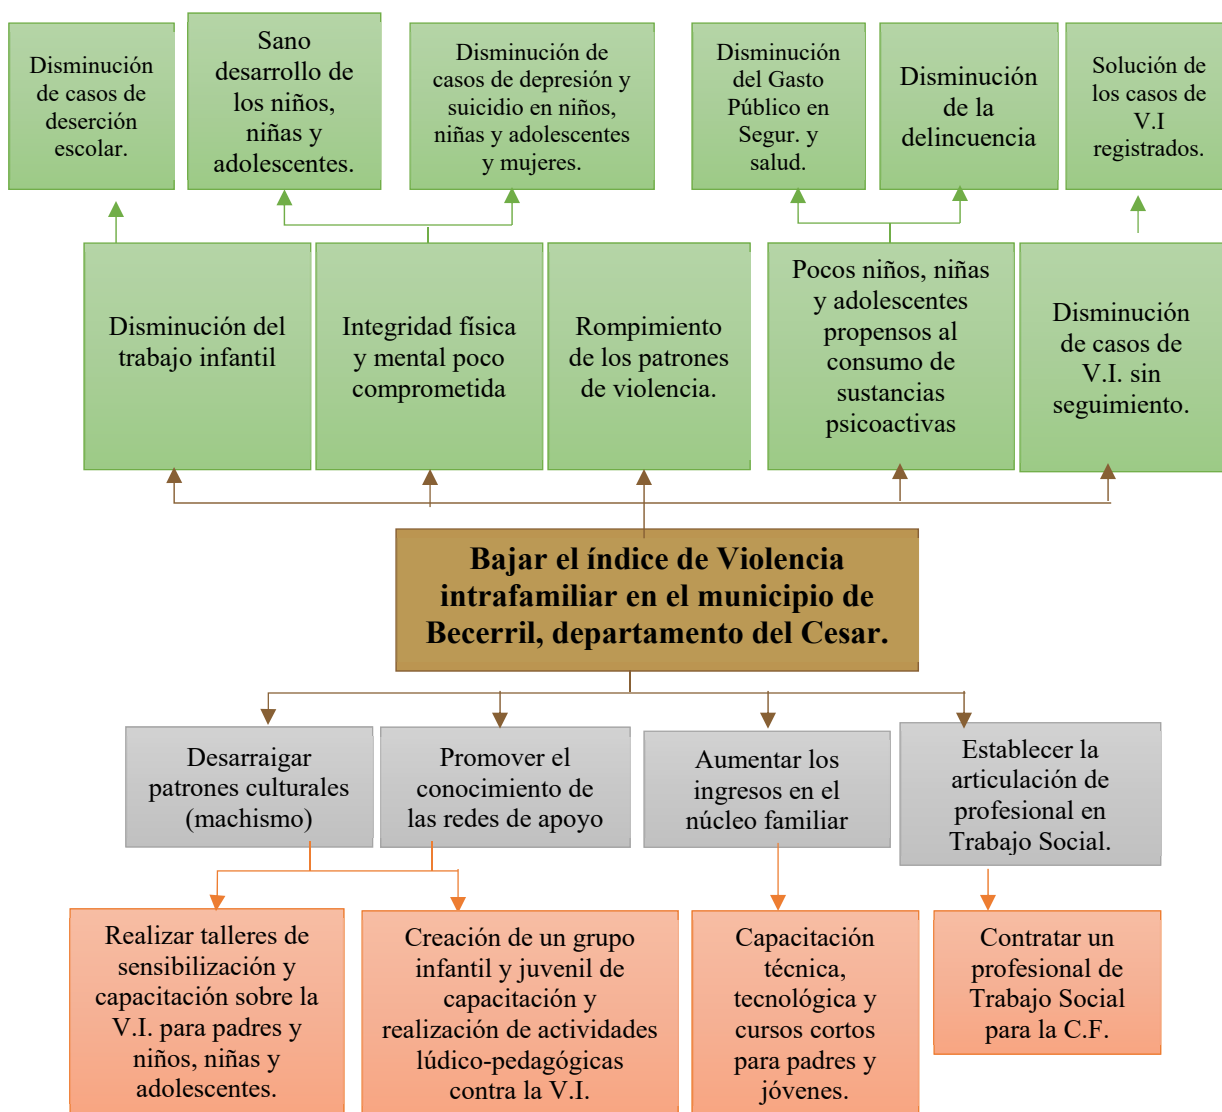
Disminución de casos de deserción escolar.

Sano desarrollo de los niños, niñas y adolescentes.

Disminución de casos de depresión y suicidio en niños, niñas y adolescentes y mujeres.

Disminución del Gasto Público en Segur. y salud.

Disminución de la delincuencia

Solución de los casos de V.I registrados.

Disminución del trabajo infantil

Integridad física y mental poco comprometida

Rompimiento de los patrones de violencia.

Pocos niños, niñas y adolescentes propensos al consumo de sustancias psicoactivas

Disminución de casos de V.I. sin seguimiento.

Bajar el índice de Violencia intrafamiliar en el municipio de Becerril, departamento del Cesar.

Desarraigar patrones culturales (machismo)

Promover el conocimiento de las redes de apoyo

Aumentar los ingresos en el núcleo familiar

Establecer la articulación de profesional en Trabajo Social.

Realizar talleres de sensibilización y capacitación sobre la V.I. para padres y niños, niñas y adolescentes.

Creación de un grupo infantil y juvenil de capacitación y realización de actividades lúdico-pedagógicas contra la V.I.

Capacitación técnica, tecnológica y cursos cortos para padres y jóvenes.

Contratar un profesional de Trabajo Social para la C.F.